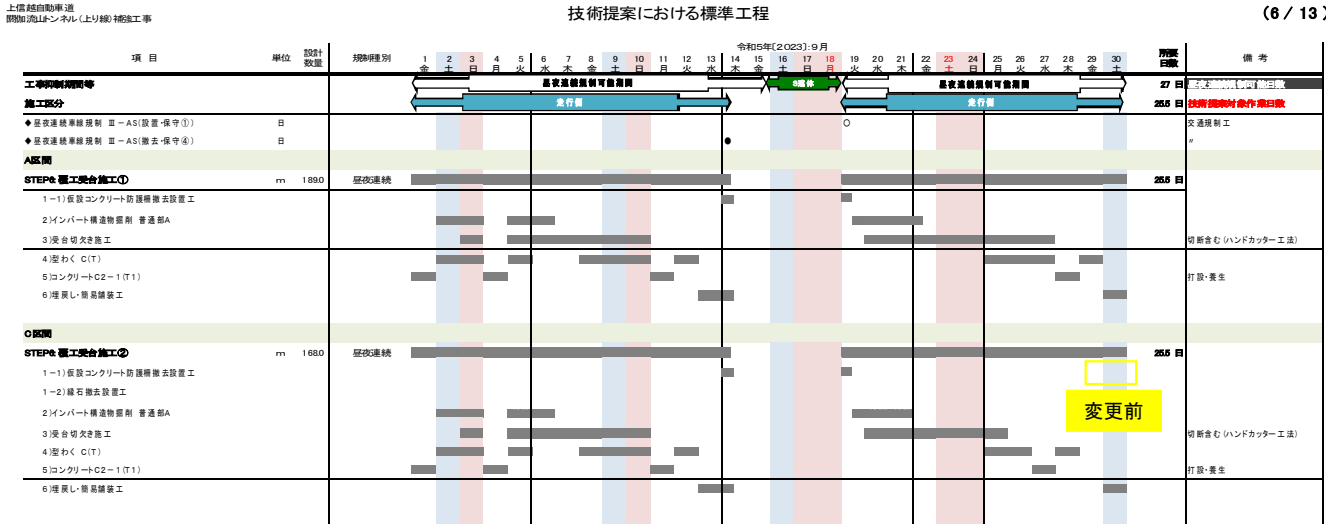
上信越自動車道
閉加流山トンネル(上り線)補修工事

技術提案における標準工程

(6 / 13)

令和5年(2023)9月

| 項目 | 単位 | 設計数量 | 規制種別 | 1 金 | 2 土 | 3 日 | 4 月 | 5 火 | 6 水 | 7 木 | 8 金 | 9 土 | 10 日 | 11 月 | 12 火 | 13 水 | 14 木 | 15 金 | 16 土 | 17 日 | 18 月 | 19 火 | 20 水 | 21 木 | 22 金 | 23 土 | 24 日 | 25 月 | 26 火 | 27 水 | 28 木 | 29 金 | 30 土 | 所要日数 | 備考 |
|---|---|---|---|---|---|---|---|---|---|---|---|---|---|---|---|---|---|---|---|---|---|---|---|---|---|---|---|---|---|---|---|---|---|---|---|
| 工事抑制期間等 | | | | 昼夜連続規制可能期間 | | | | | | | | | | | | | | | 3連休 | | | 昼夜連続規制可能期間 | | | | | | | | | | | | 27 日 | 昼夜連続規制可能日数 |
| 施工区分 | | | | 走行側 | | | | | | | | | | | | | | | | | | 走行側 | | | | | | | | | | | | 25.5 日 | 技術提案対象作業日数 |
| ◆昼夜連続車線規制 Ⅲ－AS(設置・保守①) | 日 | | | | | | | | | | | | | | | | | | | | | ○ | | | | | | | | | | | | | 交通規制工 |
| ◆昼夜連続車線規制 Ⅲ－AS(撤去・保守④) | 日 | | | | | | | | | | | | | | | | ● | | | | | | | | | | | | | | | | | | 〃 |
| A区間 | | | | | | | | | | | | | | | | | | | | | | | | | | | | | | | | | | | |
| STEP2: 覆工受台施工① | m | 189.0 | 昼夜連続 | | | | | | | | | | | | | | | | | | | | | | | | | | | | | | | 25.5 日 | |
| 1－1)仮設コンクリート防護柵撤去設置工 | | | | | | | | | | | | | | | | | | | | | | | | | | | | | | | | | | | |
| 2)インバート構造物掘削 普通部A | | | | | | | | | | | | | | | | | | | | | | | | | | | | | | | | | | | |
| 3)受台切欠き施工 | | | | | | | | | | | | | | | | | | | | | | | | | | | | | | | | | | | 切断含む(ハンドカッター工法) |
| 4)型わく C(T) | | | | | | | | | | | | | | | | | | | | | | | | | | | | | | | | | | | |
| 5)コンクリートC2－1(T1) | | | | | | | | | | | | | | | | | | | | | | | | | | | | | | | | | | | 打設・養生 |
| 6)埋戻し・簡易舗装工 | | | | | | | | | | | | | | | | | | | | | | | | | | | | | | | | | | | |
| C区間 | | | | | | | | | | | | | | | | | | | | | | | | | | | | | | | | | | | |
| STEP2: 覆工受台施工② | m | 168.0 | 昼夜連続 | | | | | | | | | | | | | | | | | | | | | | | | | | | | | | | 25.5 日 | |
| 1－1)仮設コンクリート防護柵撤去設置工 | | | | | | | | | | | | | | | | | | | | | | | | | | | | | | | | | | | |
| 1－2)縁石撤去設置工 | | | | | | | | | | | | | | | | | | | | | | | | | | | | | | | | | | | |
| 2)インバート構造物掘削 普通部A | | | | | | | | | | | | | | | | | | | | | | | | | | | | | | | | | | | |
| 3)受台切欠き施工 | | | | | | | | | | | | | | | | | | | | | | | | | | | | | | | | | | | 切断含む(ハンドカッター工法) |
| 4)型わく C(T) | | | | | | | | | | | | | | | | | | | | | | | | | | | | | | | | | | | |
| 5)コンクリートC2－1(T1) | | | | | | | | | | | | | | | | | | | | | | | | | | | | | | | | | | | 打設・養生 |
| 6)埋戻し・簡易舗装工 | | | | | | | | | | | | | | | | | | | | | | | | | | | | | | | | | | | |

変更前